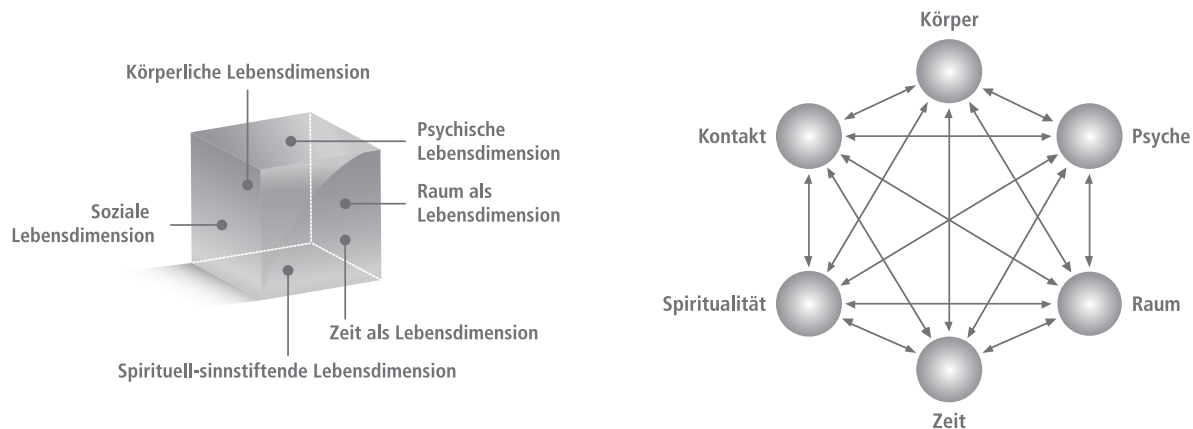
Körperliche Lebensdimension

Psychische Lebensdimension

Raum als Lebensdimension

Soziale Lebensdimension

Zeit als Lebensdimension

Spirituell-sinnstiftende Lebensdimension

Körper

Kontakt

Psyche

Spiritualität

Raum

Zeit